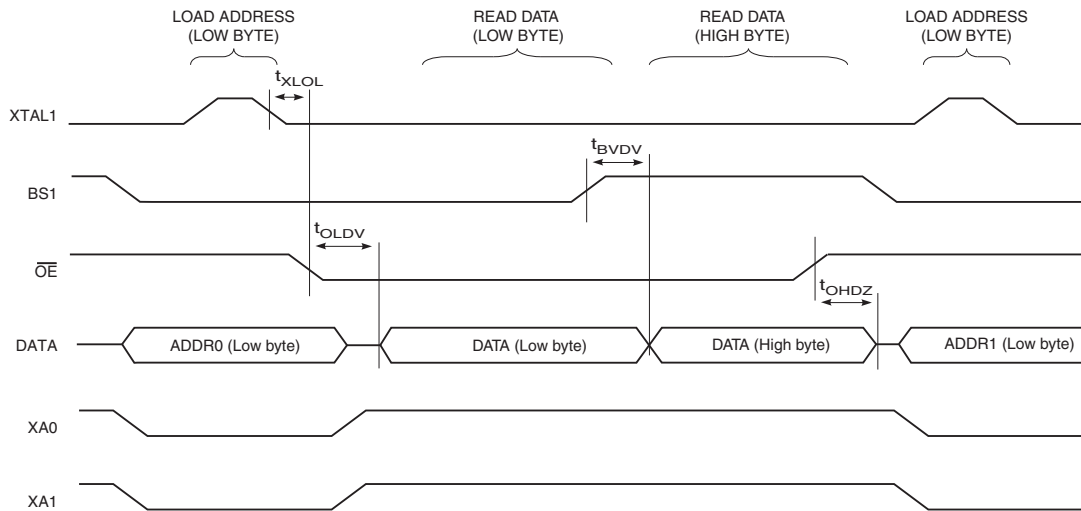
LOAD ADDRESS (LOW BYTE)

READ DATA (LOW BYTE)

READ DATA (HIGH BYTE)

LOAD ADDRESS (LOW BYTE)

$t_{XLOL}$

XTAL1

$t_{BVDV}$

BS1

$t_{OLDV}$

$\overline{OE}$

$t_{OHDZ}$

DATA

ADDR0 (Low byte)

DATA (Low byte)

DATA (High byte)

ADDR1 (Low byte)

XA0

XA1